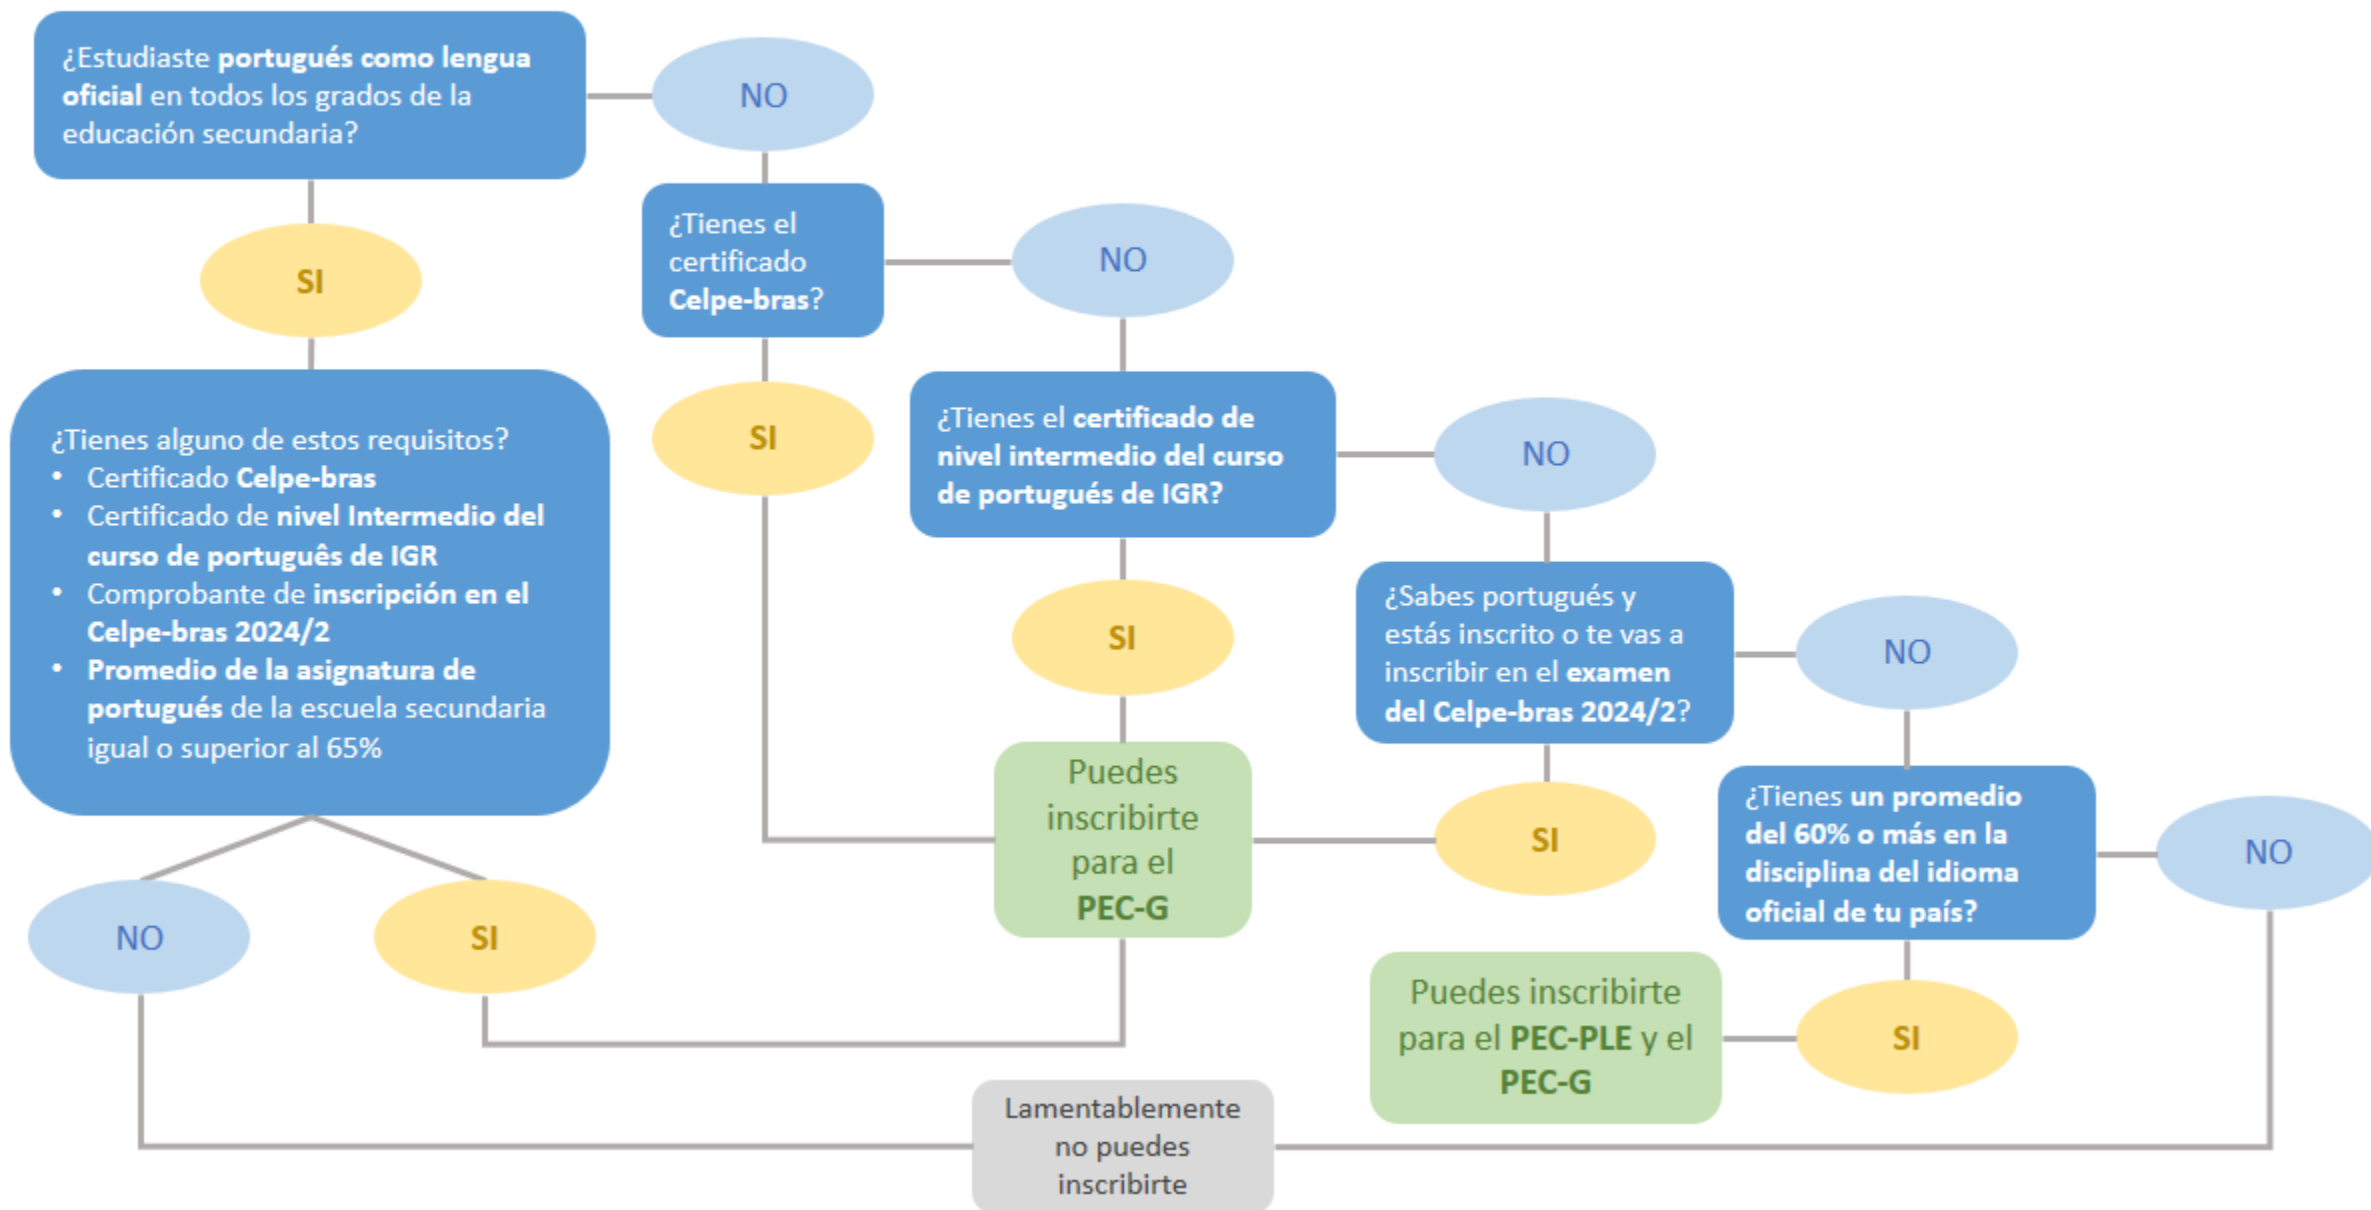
¿Estudiaste **portugués como lengua oficial** en todos los grados de la educación secundaria?

NO

SI

¿Tienes el certificado **Celpe-bras**?

NO

SI

¿Tienes alguno de estos requisitos?
- Certificado **Celpe-bras**
- Certificado de **nivel Intermedio del curso de português de IGR**
- Comprobante de **inscripción en el Celpe-bras 2024/2**
- **Promedio de la asignatura de portugués** de la escuela secundaria igual o superior al 65%

¿Tienes el **certificado de nivel intermedio del curso de portugués de IGR?**

NO

SI

¿Sabes portugués y estás inscrito o te vas a inscribir en el **examen del Celpe-bras 2024/2**?

NO

Puedes inscribirte para el **PEC-G**

SI

¿Tienes **un promedio del 60% o más en la disciplina del idioma oficial de tu país?**

NO

NO

SI

Puedes inscribirte para el **PEC-PLE** y el **PEC-G**

SI

Lamentablemente no puedes inscribirte